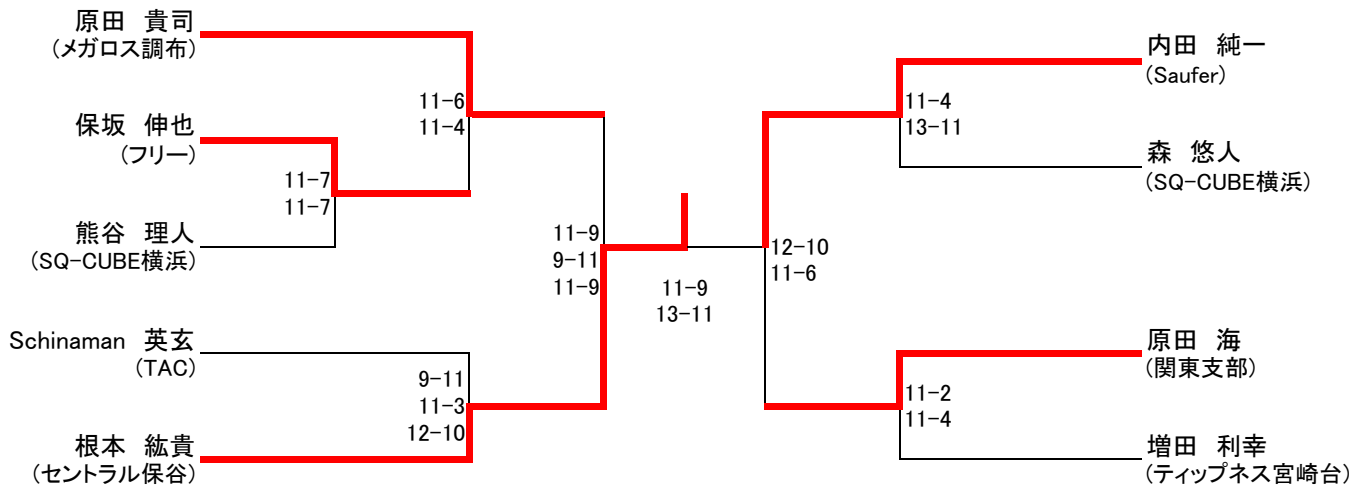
原田　貴司
（メガロス調布）

保坂　伸也
（フリー）

熊谷　理人
（SQ-CUBE横浜）

Schinaman　英玄
（TAC）

根本　紘貴
（セントラル保谷）

11-6
11-4

11-7
11-7

11-9
9-11
11-9

9-11
11-3
12-10

11-9
13-11

12-10
11-6

11-4
13-11

11-2
11-4

内田　純一
（Saufer）

森　悠人
（SQ-CUBE横浜）

原田　海
（関東支部）

増田　利幸
（ティップネス宮崎台）